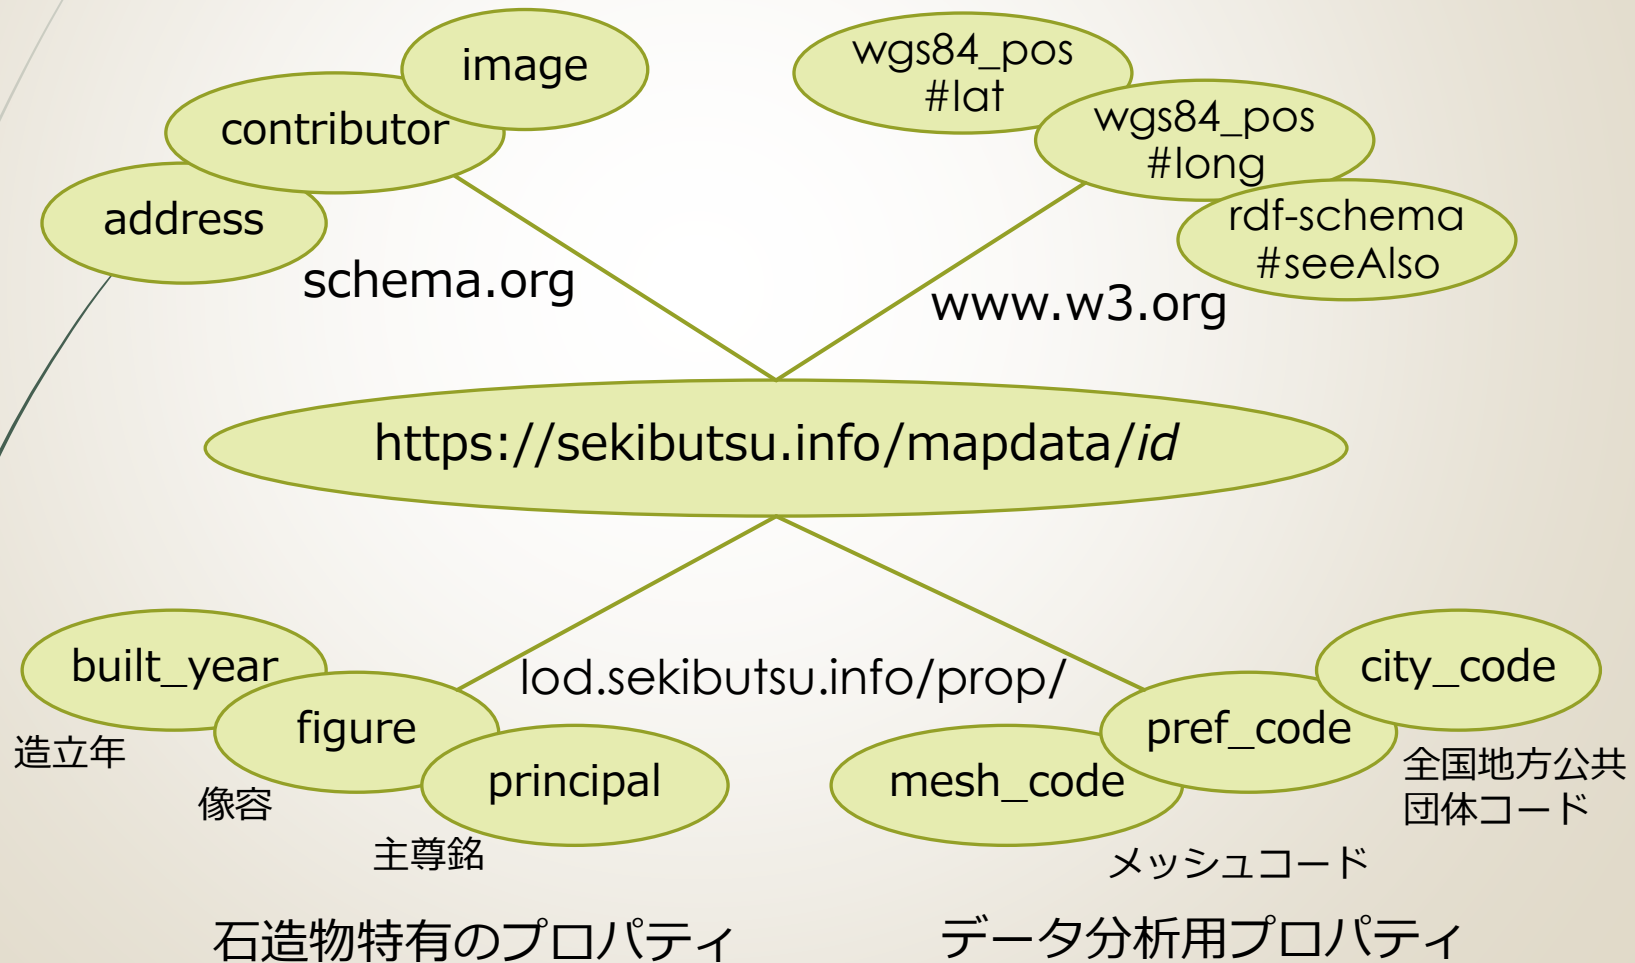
image
contributor
address
schema.org

wgs84_pos #lat
wgs84_pos #long
rdf-schema #seeAlso
www.w3.org

https://sekibutsu.info/mapdata/id

built_year
造立年
figure
像容
principal
主尊銘
lod.sekibutsu.info/prop/

city_code
全国地方公共団体コード
pref_code
mesh_code
メッシュコード

石造物特有のプロパティ

データ分析用プロパティ